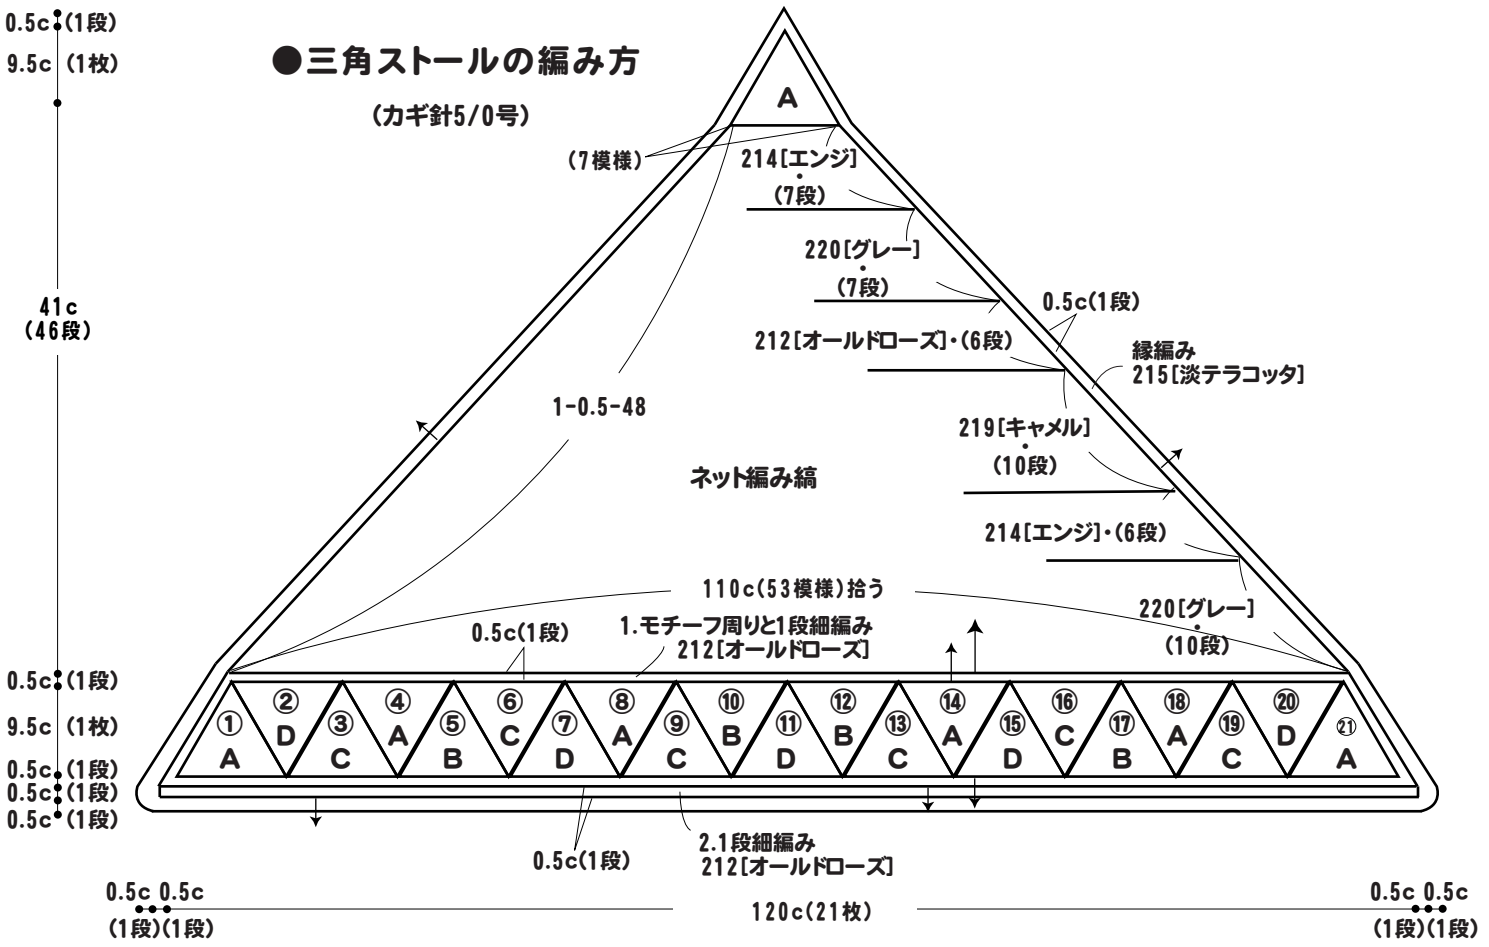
0.5c (1段)
9.5c (1枚)

●三角ストールの編み方

(カギ針5/0号)

A

(7模様)

214[エンジ]
・
(7段)

220[グレー]
・
(7段)

0.5c(1段)

212[オールドローズ]・(6段)

縁編み
215[淡テラコッタ]

41c
(46段)

1-0.5-48

219[キャメル]
・
(10段)

ネット編み縞

214[エンジ]・(6段)

110c(53模様)拾う

220[グレー]
・
(10段)

0.5c(1段)

1.モチーフ周りと1段細編み
212[オールドローズ]

0.5c (1段)
9.5c (1枚)
0.5c (1段)
0.5c (1段)
0.5c (1段)

① A
② D
③ C
④ A
⑤ B
⑥ C
⑦ D
⑧ A
⑨ C
⑩ B
⑪ D
⑫ B
⑬ C
⑭ A
⑮ D
⑯ C
⑰ B
⑱ A
⑲ C
⑳ D
㉑ A

0.5c(1段)

2.1段細編み
212[オールドローズ]

0.5c 0.5c
(1段)(1段)

120c(21枚)

0.5c 0.5c
(1段)(1段)